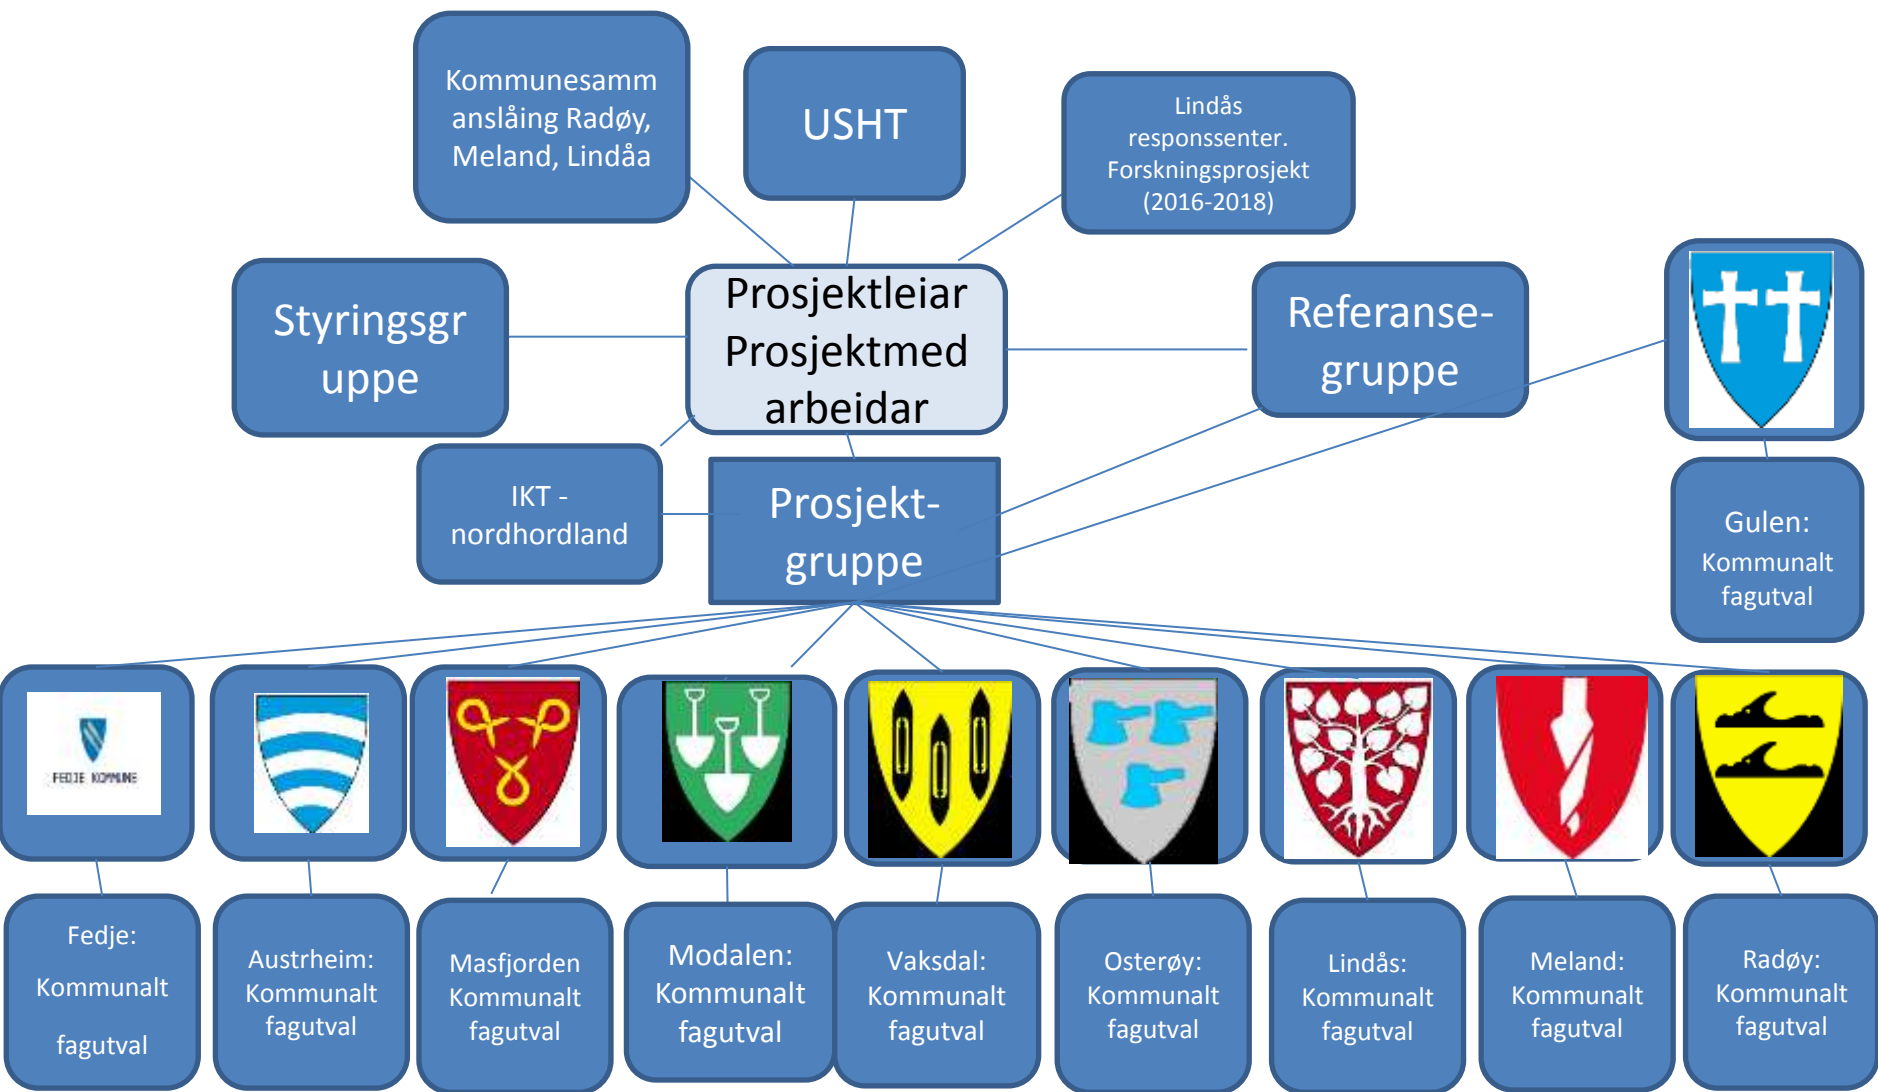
Kommunesamm anslåing Radøy, Meland, Lindåa

USHT

Lindås responssenter. Forskningsprosjekt (2016-2018)

Styringsgr uppe

Prosjektleiar Prosjektmed arbeidar

Referanse-gruppe

IKT - nordhordland

Prosjekt-gruppe

Gulen: Kommunalt fagutval

FEDJE KOMMUNE

Fedje: Kommunalt fagutval

Austrheim: Kommunalt fagutval

Masfjorden Kommunalt fagutval

Modalen: Kommunalt fagutval

Vaksdal: Kommunalt fagutval

Osterøy: Kommunalt fagutval

Lindås: Kommunalt fagutval

Meland: Kommunalt fagutval

Radøy: Kommunalt fagutval